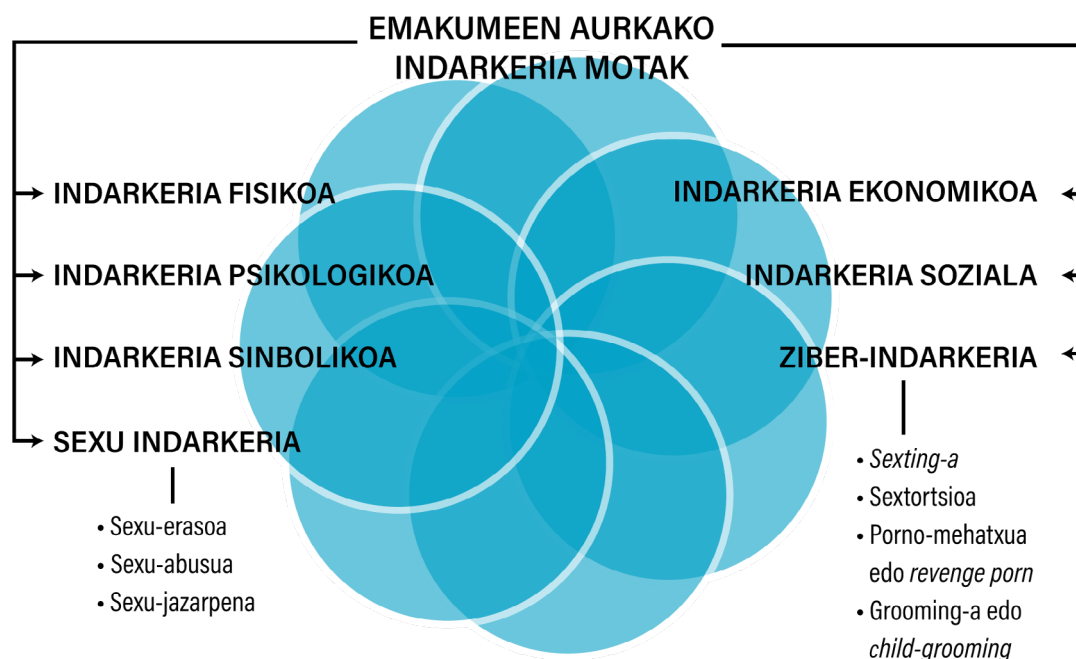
EMAKUMEEN AURKAKO INDARKERIA MOTAK

INDARKERIA FISIKOA

INDARKERIA PSIKOLOGIKOA

INDARKERIA SINBOLIKOA

SEXU INDARKERIA

• Sexu-erasoa
• Sexu-abusua
• Sexu-jazarpena

INDARKERIA EKONOMIKOA

INDARKERIA SOZIALA

ZIBER-INDARKERIA

• Sexting-a
• Sextortsioa
• Porno-mehatxua edo revenge porn
• Grooming-a edo child-grooming